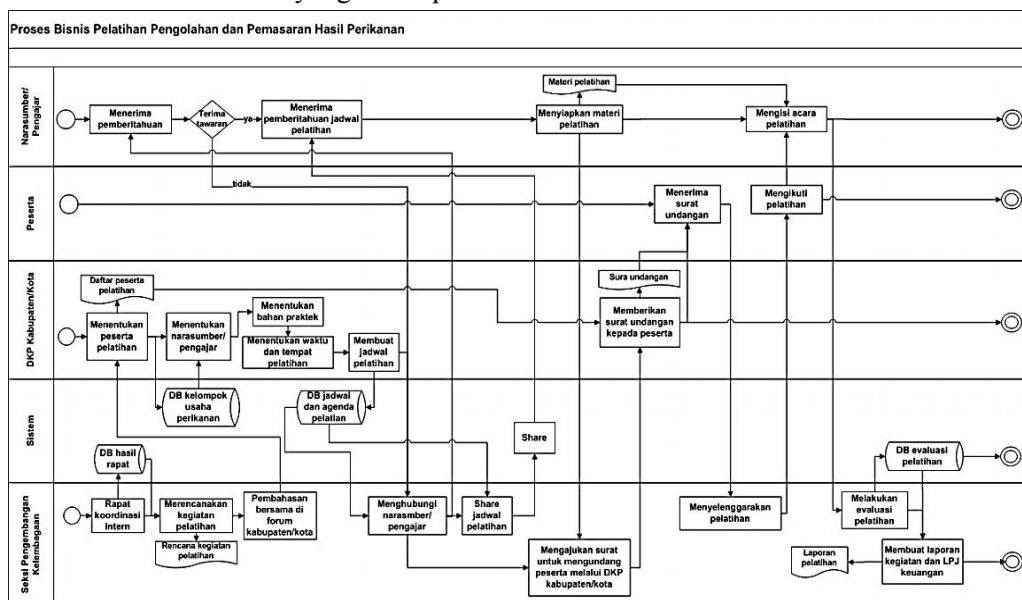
Proses Bisnis Pelatihan Pengolahan dan Pemasaran Hasil Perikanan

Narasumber/ Pengajar

Menerima pemberitahuan

Terima tawaran

ya

Menerima pemberitahuan jadwal pelatihan

Materi pelatihan

Menyiapkan materi pelatihan

Mengisi acara pelatihan

tidak

Peserta

Menerima surat undangan

Mengikuti pelatihan

DKP Kabupaten/Kota

Daftar peserta pelatihan

Menentukan peserta pelatihan

Menentukan narasumber/ pengajar

Menentukan bahan praktek

Menentukan waktu dan tempat pelatihan

Membuat jadwal pelatihan

Sura undangan

Memberikan surat undangan kepada peserta

Sistem

DB kelompok usaha perikanan

DB jadwal dan agenda pelatian

Share

DB hasil rapat

DB evaluasi pelatihan

Seksi Pengembangan Kelembagaan

Rapat koordinasi intern

Merencanakan kegiatan pelatihan

Rencana kegiatan pelatihan

Pembahasan bersama di forum kabupaten/kota

Menghubungi narasmber/ pengajar

Share jadwal pelatihan

Mengajukan surat untuk mengundang peserta melalui DKP kabupaten/kota

Menyelenggarakan pelatihan

Melakukan evaluasi pelatihan

Laporan pelatihan

Membuat laporan kegiatan dan LPJ keuangan